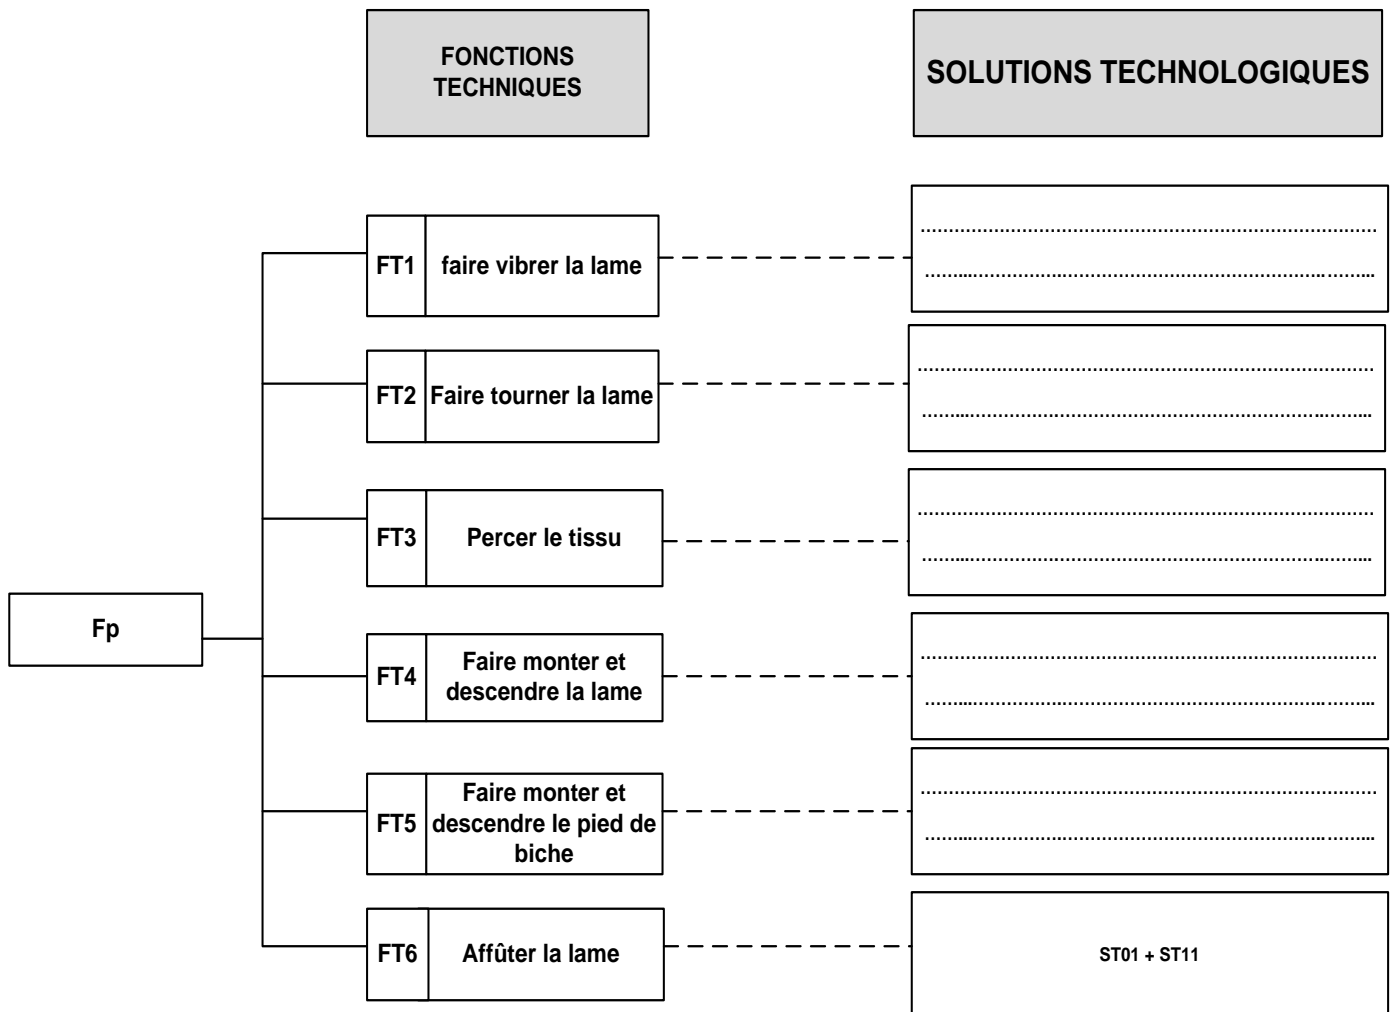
FONCTIONS TECHNIQUES

SOLUTIONS TECHNOLOGIQUES

Fp

FT1 faire vibrer la lame

……………………………………………………………
……………………………………………………………

FT2 Faire tourner la lame

……………………………………………………………
……………………………………………………………

FT3 Percer le tissu

……………………………………………………………
……………………………………………………………

FT4 Faire monter et descendre la lame

……………………………………………………………
……………………………………………………………

FT5 Faire monter et descendre le pied de biche

……………………………………………………………
……………………………………………………………

FT6 Affûter la lame

ST01 + ST11